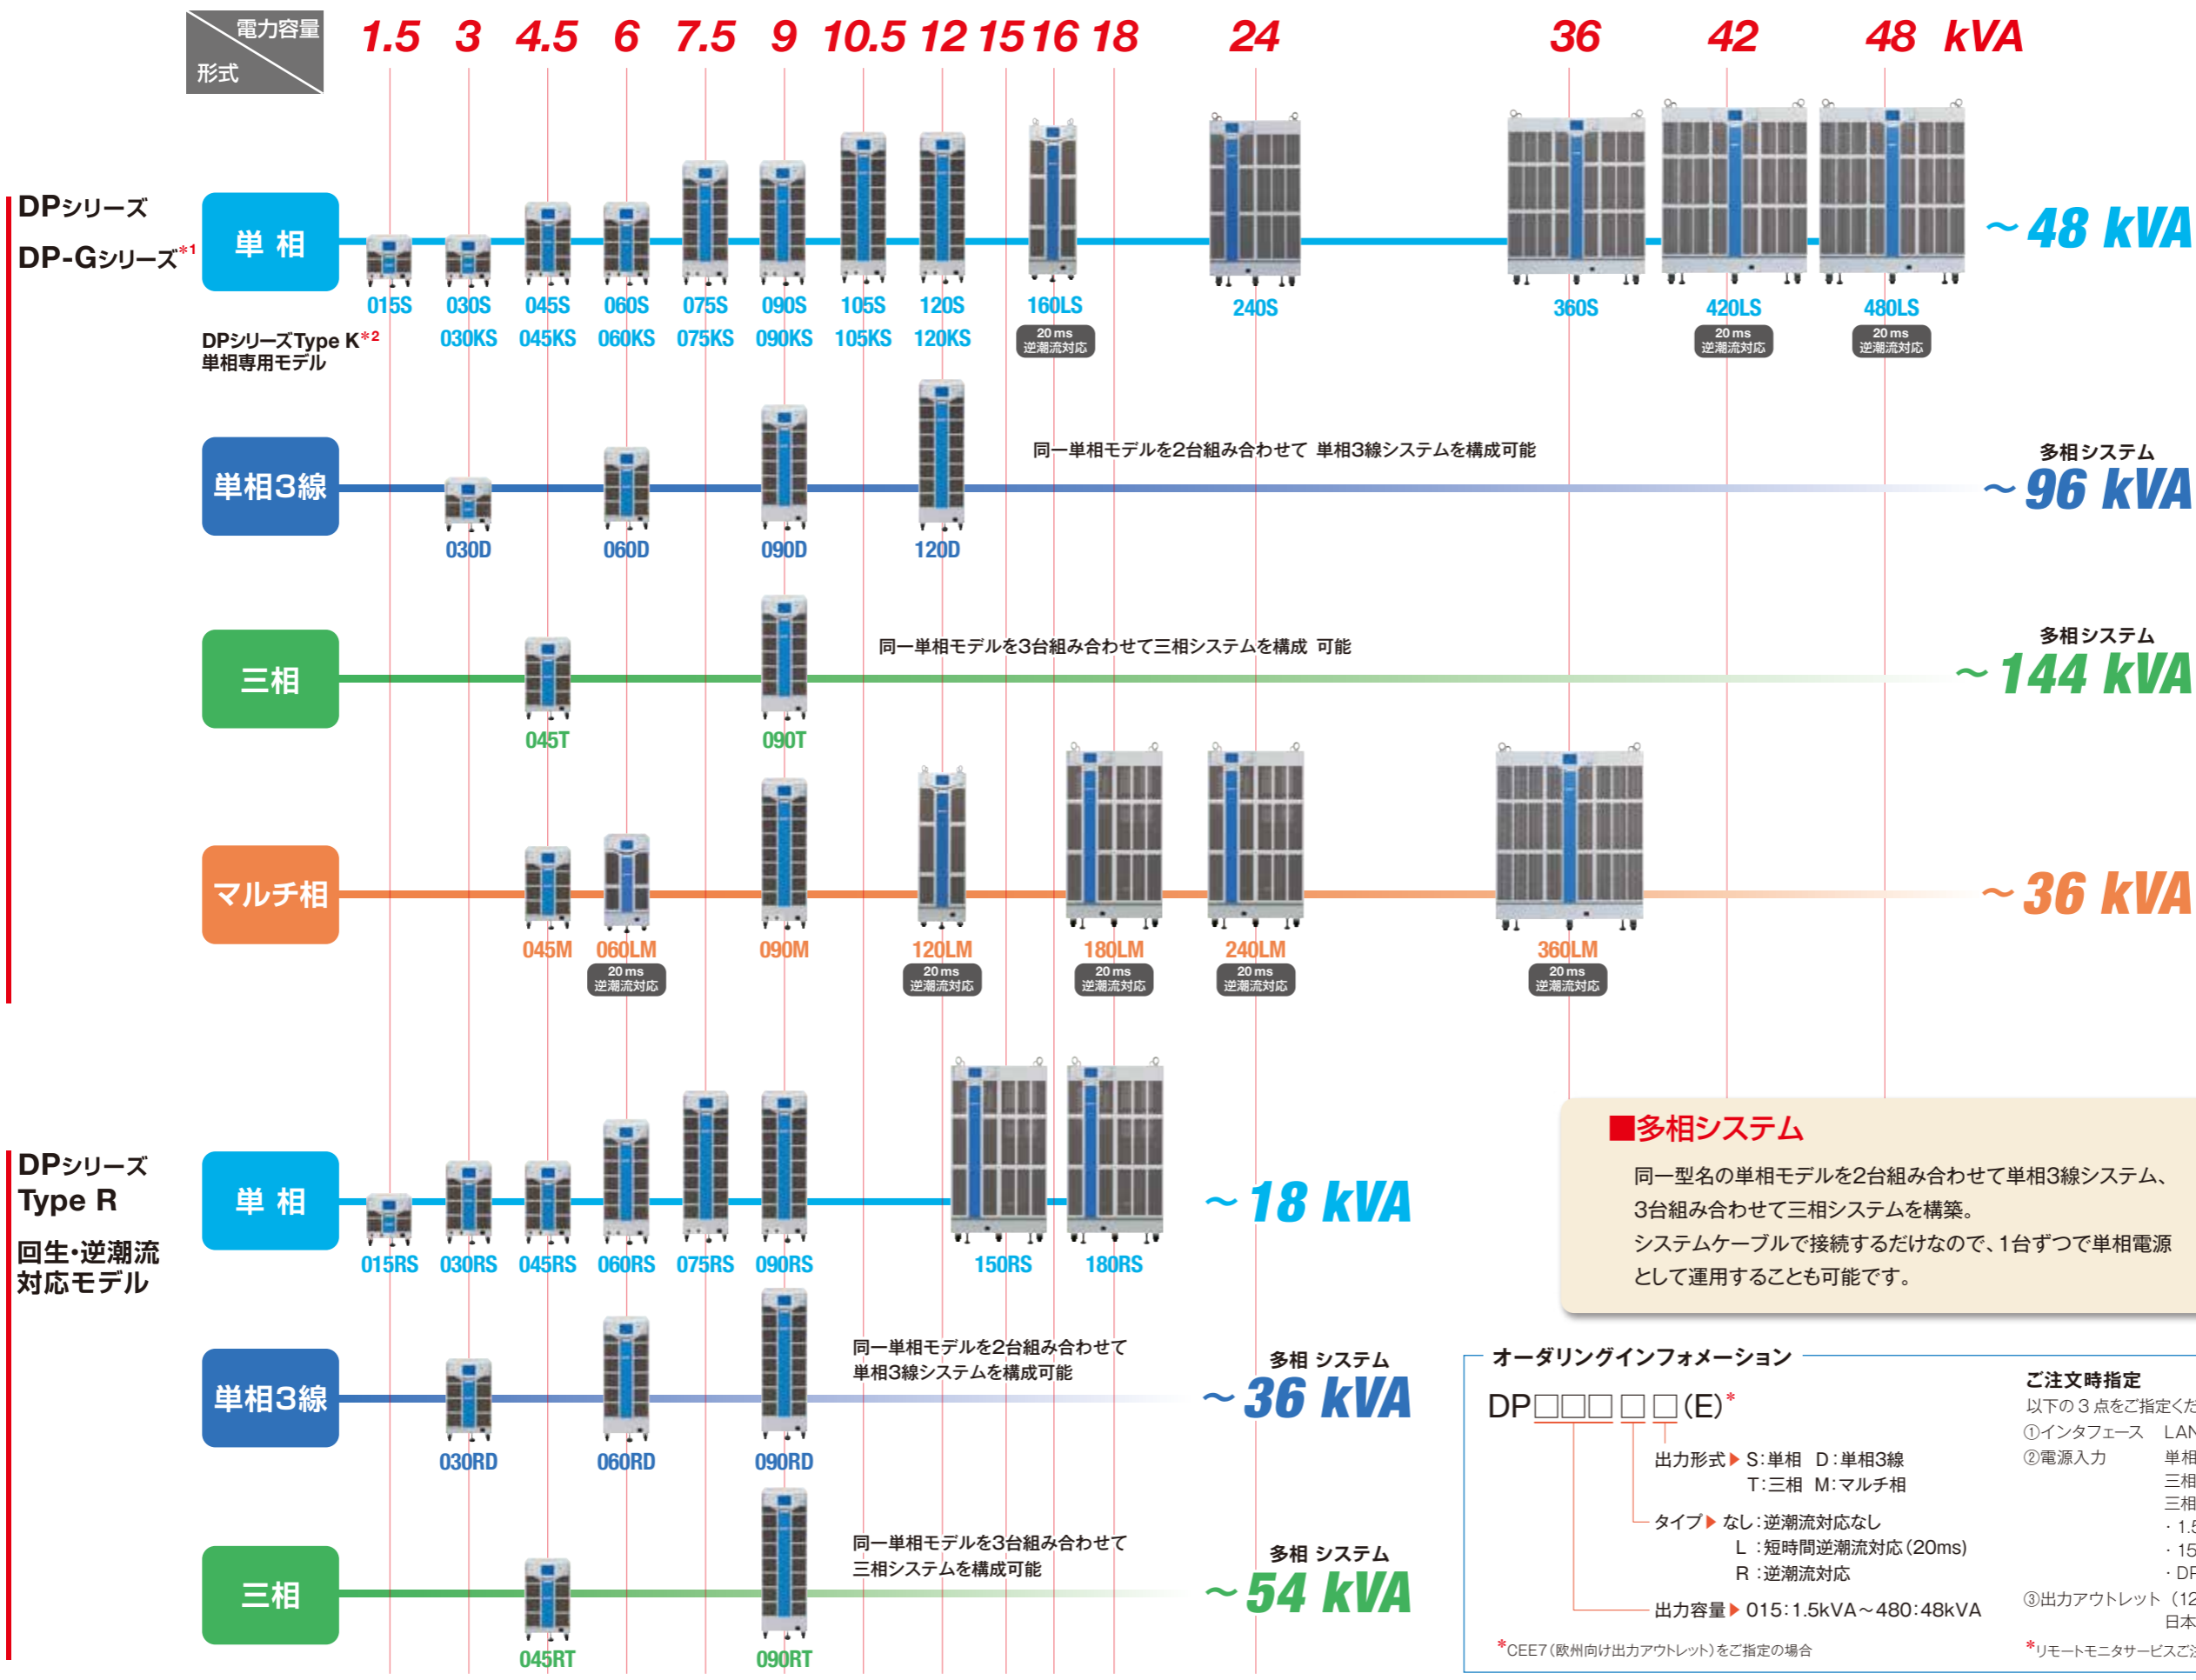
電力容量
形式

1.5 3 4.5 6 7.5 9 10.5 12 15 16 18 24 36 42 48 kVA

DPシリーズ
DP-Gシリーズ*1

単 相

015S 030S 045S 060S 075S 090S 105S 120S 160LS 240S 360S 420LS 480LS

20 ms 逆潮流対応

~48 kVA

DPシリーズType K*2
単相専用モデル

030KS 045KS 060KS 075KS 090KS 105KS 120KS

20 ms 逆潮流対応 20 ms 逆潮流対応

単相3線

030D 060D 090D 120D

同一単相モデルを2台組み合わせて 単相3線システムを構成可能

多相システム
~96 kVA

三相

045T 090T

同一単相モデルを3台組み合わせて三相システムを構成 可能

多相システム
~144 kVA

マルチ相

045M 060LM 090M 120LM 180LM 240LM 360LM

20 ms 逆潮流対応 20 ms 逆潮流対応 20 ms 逆潮流対応 20 ms 逆潮流対応 20 ms 逆潮流対応

~36 kVA

DPシリーズ
Type R

回生･逆潮流
対応モデル

単 相

015RS 030RS 045RS 060RS 075RS 090RS 150RS 180RS

~18 kVA

■多相システム
同一型名の単相モデルを2台組み合わせて単相3線システム、3台組み合わせて三相システムを構築。
システムケーブルで接続するだけなので、1台ずつで単相電源として運用することも可能です。

単相3線

030RD 060RD 090RD

同一単相モデルを2台組み合わせて
単相3線システムを構成可能

多相 システム
~36 kVA

三相

045RT 090RT

同一単相モデルを3台組み合わせて
三相システムを構成可能

多相 システム
~54 kVA

オーダリングインフォメーション

DP□□□□□(E)*

出力形式▶ S:単相 D:単相3線
T:三相 M:マルチ相

タイプ▶ なし:逆潮流対応なし
L :短時間逆潮流対応(20ms)
R :逆潮流対応

出力容量▶ 015:1.5kVA~480:48kVA

*CEE7(欧州向け出力アウトレット)をご指定の場合

ご注文時指定
以下の3点をご指定くだ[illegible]
①インタフェース LAN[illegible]
②電源入力 単相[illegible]
三相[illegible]
三相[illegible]
・1.5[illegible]
・15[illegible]
・DP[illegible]
③出力アウトレット (12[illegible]
日本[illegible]

*リモートモニタサービスご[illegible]